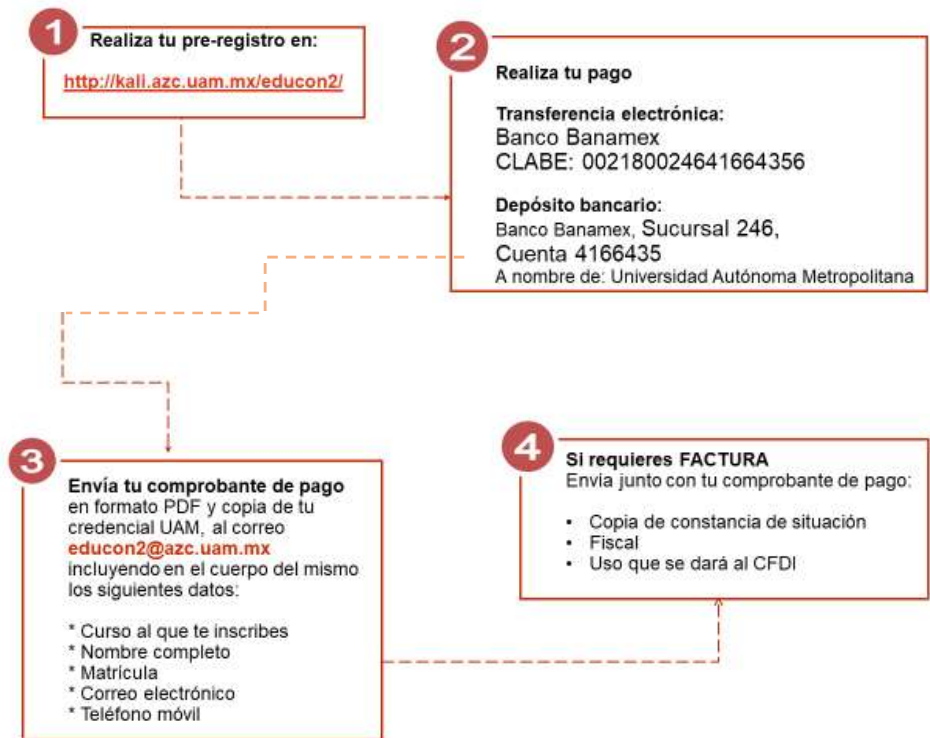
1

Realiza tu pre-registro en:

http://kali.azc.uam.mx/educon2/

2

Realiza tu pago

Transferencia electrónica:
Banco Banamex
CLABE: 002180024641664356

Depósito bancario:
Banco Banamex, Sucursal 246,
Cuenta 4166435
A nombre de: Universidad Autónoma Metropolitana

3

Envía tu comprobante de pago en formato PDF y copia de tu credencial UAM, al correo educon2@azc.uam.mx incluyendo en el cuerpo del mismo los siguientes datos:

* Curso al que te inscribes
* Nombre completo
* Matrícula
* Correo electrónico
* Teléfono móvil

4

Si requieres FACTURA
Envía junto con tu comprobante de pago:

• Copia de constancia de situación
• Fiscal
• Uso que se dará al CFDI